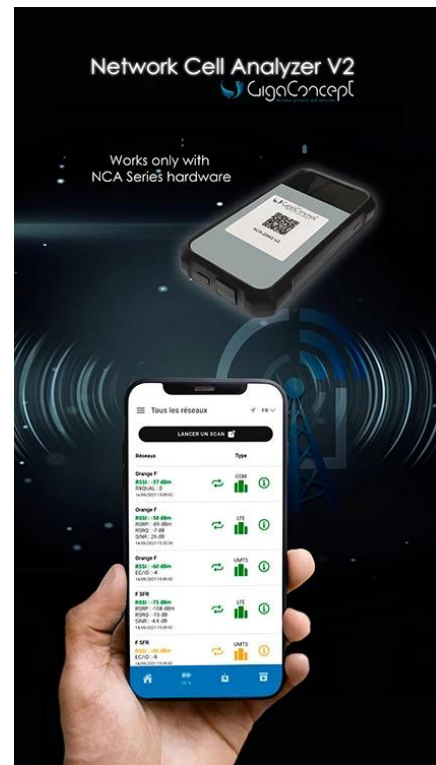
Network Cell Analyzer V2
GigaConcept
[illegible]

Works only with NCA Series hardware

GigaConcept
NCA-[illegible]

Tous les réseaux
FR

LANCER UN SCAN

Réseaux
Type

Orange F
RSSI : -57 dBm
RXQUAL : 0
14/06/2021 15:09:02
GSM

Orange F
RSSI : -58 dBm
RSRP : -89 dBm
RSRQ : -7 dB
SINR : 25 dB
14/06/2021 15:09:02
LTE

Orange F
RSSI : -60 dBm
EC/IO : -4
14/06/2021 15:09:02
UMTS

F SFR
RSSI : -73 dBm
RSRP : -108 dBm
RSRQ : -15 dB
SINR : 4.6 dB
14/06/2021 15:09:02
LTE

F SFR
RSSI : -60 dBm
EC/IO : -9
14/06/2021 15:09:02
UMTS